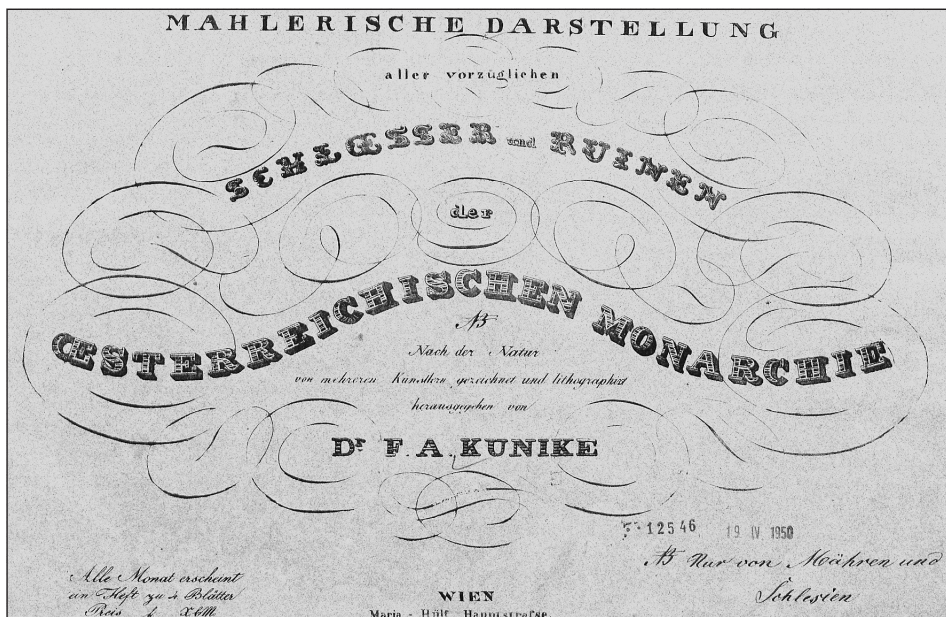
MAHLERISCHE DARSTELLUNG

aller vorzüglichen

SCHLŒSSER und RUINEN

der

ŒSTERREICHISCHEN MONARCHIE

NB

Nach der Natur

von mehreren Künstlern gezeichnet und lithographirt

herausgegeben von

Dr F. A. KUNIKE

F. 12546 19 IV 1950

NB Nur von Mähren und Schlesien

Alle Monat erscheint ein Heft zu 4 Blätter Preis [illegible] XCM

WIEN

Maria - Hülf. Hauptstraße.